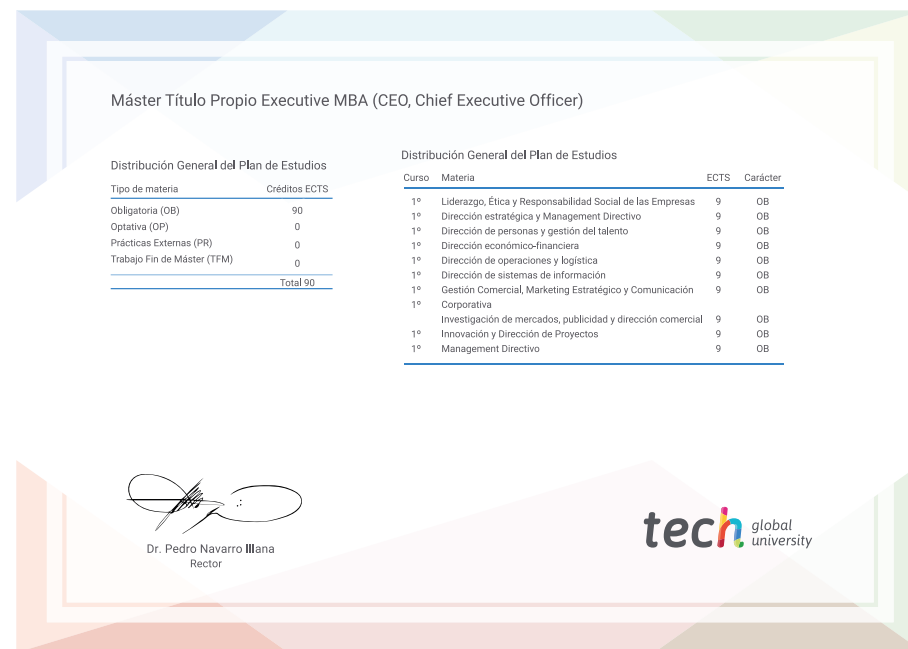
Máster Título Propio Executive MBA (CEO, Chief Executive Officer)

Distribución General del Plan de Estudios

| Tipo de materia | Créditos ECTS |
|---|---|
| Obligatoria (OB) | 90 |
| Optativa (OP) | 0 |
| Prácticas Externas (PR) | 0 |
| Trabajo Fin de Máster (TFM) | 0 |
| | Total 90 |

Distribución General del Plan de Estudios

| Curso | Materia | ECTS | Carácter |
|---|---|---|---|
| 1º | Liderazgo, Ética y Responsabilidad Social de las Empresas | 9 | OB |
| 1º | Dirección estratégica y Management Directivo | 9 | OB |
| 1º | Dirección de personas y gestión del talento | 9 | OB |
| 1º | Dirección económico-financiera | 9 | OB |
| 1º | Dirección de operaciones y logística | 9 | OB |
| 1º | Dirección de sistemas de información | 9 | OB |
| 1º | Gestión Comercial, Marketing Estratégico y Comunicación Corporativa | 9 | OB |
| 1º | Investigación de mercados, publicidad y dirección comercial | 9 | OB |
| 1º | Innovación y Dirección de Proyectos | 9 | OB |
| 1º | Management Directivo | 9 | OB |

Dr. Pedro Navarro Illana
Rector

tech global university